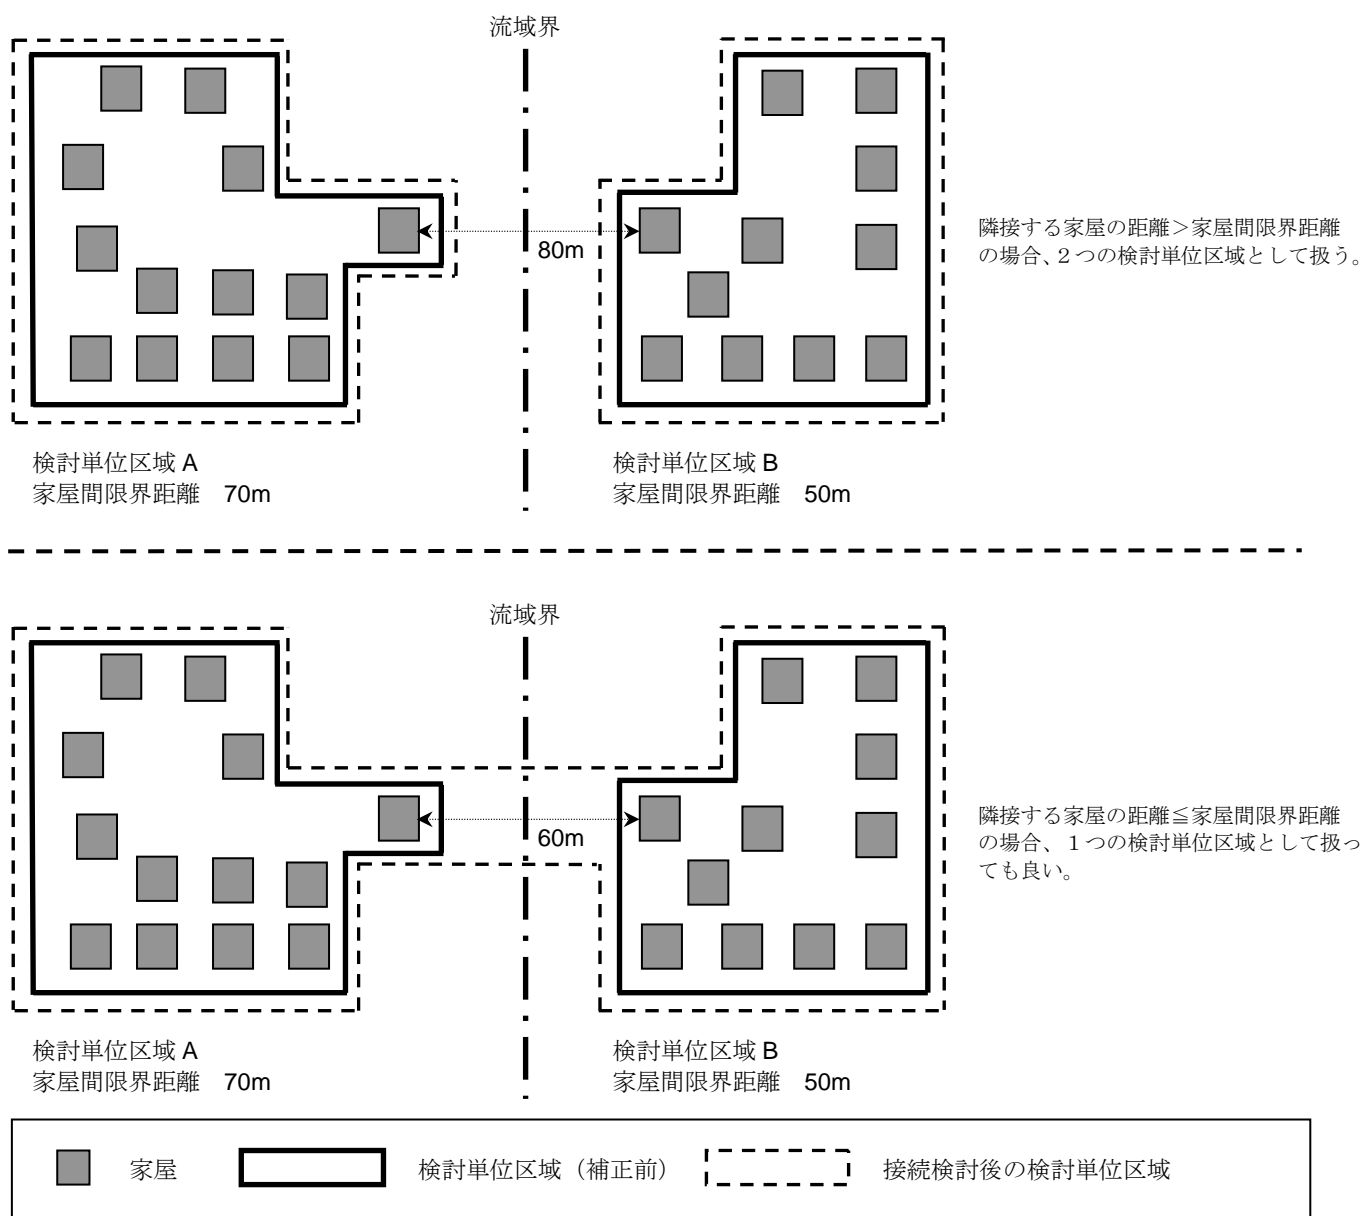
流域界

80m

隣接する家屋の距離＞家屋間限界距離の場合、2つの検討単位区域として扱う。

検討単位区域 A
家屋間限界距離　70m

検討単位区域 B
家屋間限界距離　50m

流域界

60m

隣接する家屋の距離≦家屋間限界距離の場合、１つの検討単位区域として扱っても良い。

検討単位区域 A
家屋間限界距離　70m

検討単位区域 B
家屋間限界距離　50m

家屋　検討単位区域（補正前）　接続検討後の検討単位区域